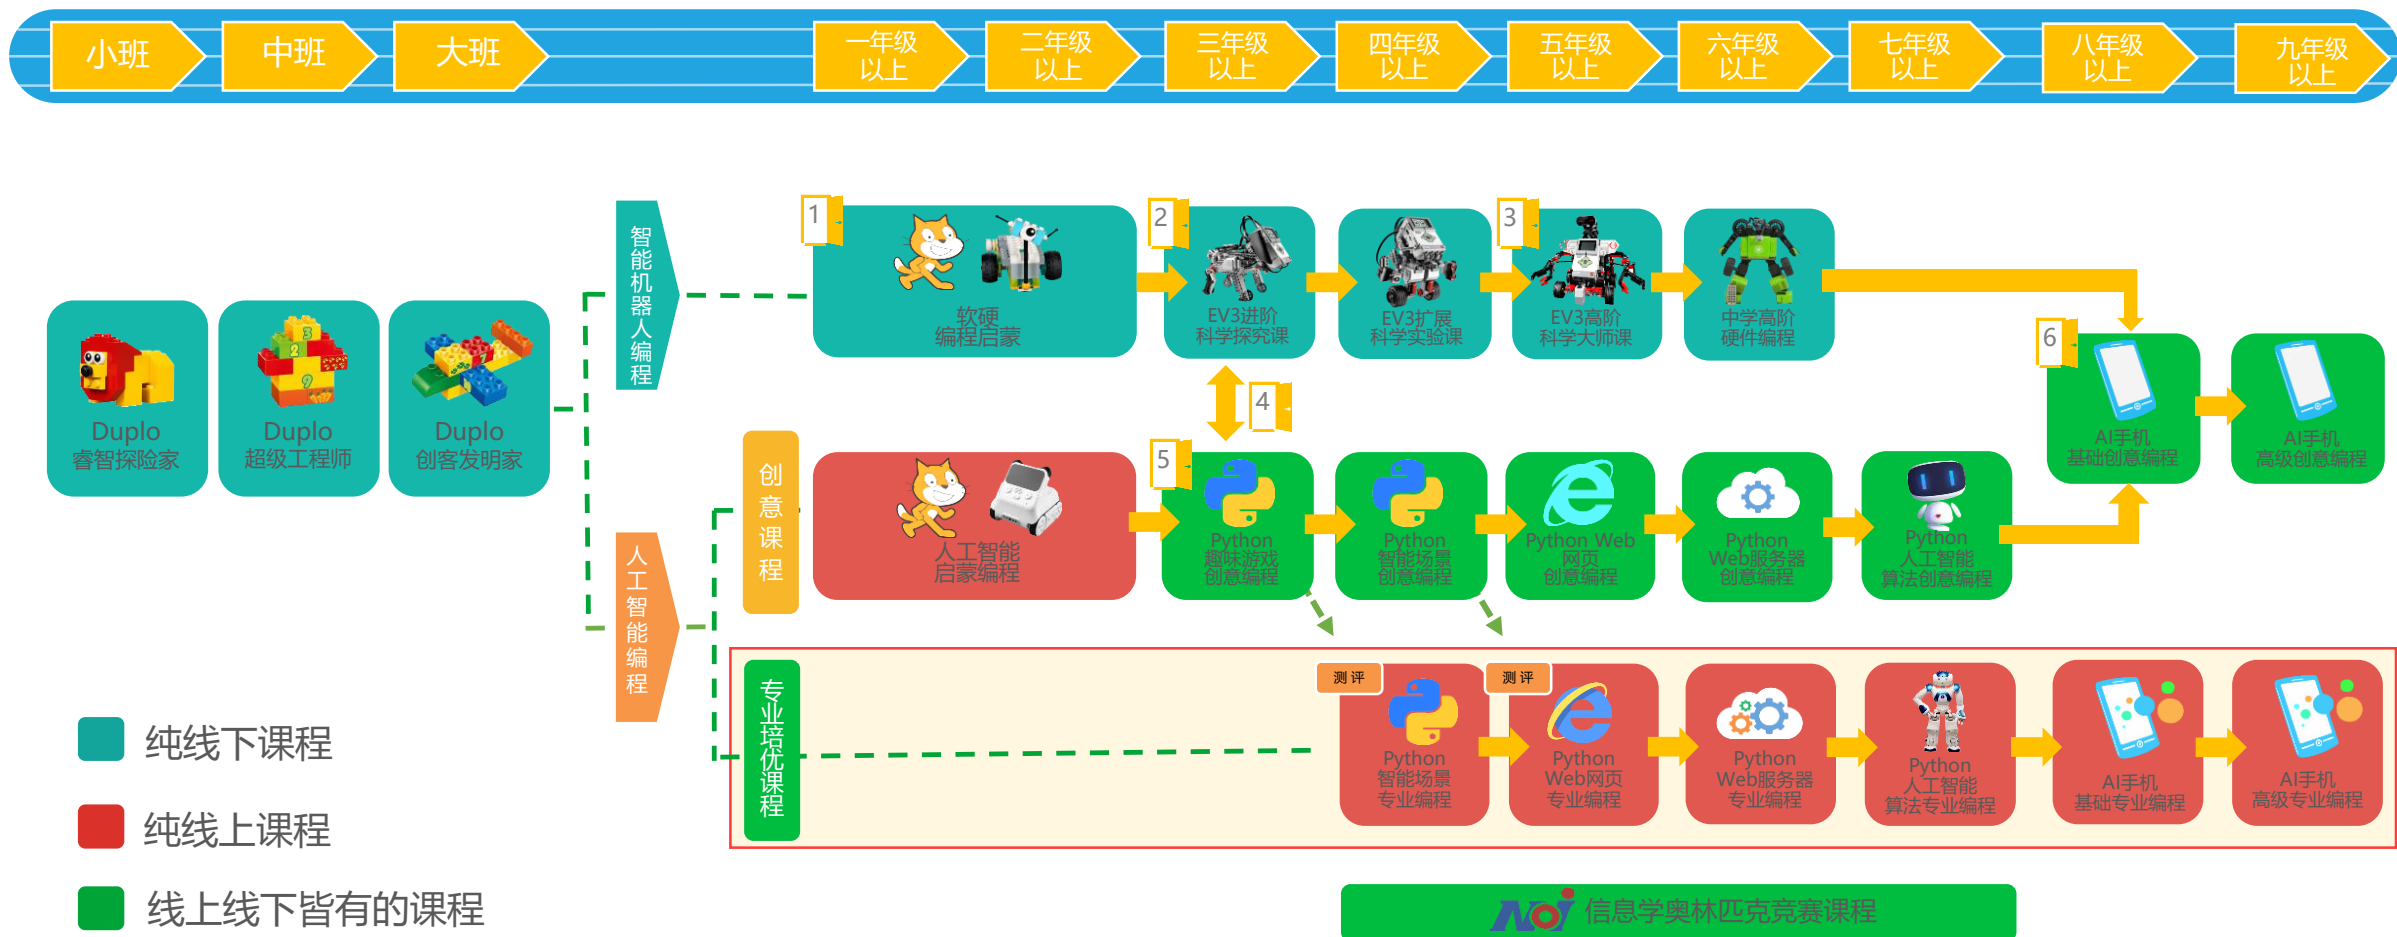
小班 中班 大班 一年级以上 二年级以上 三年级以上 四年级以上 五年级以上 六年级以上 七年级以上 八年级以上 九年级以上

Duplo
睿智探险家

Duplo
超级工程师

Duplo
创客发明家

智能机器人编程

1
软硬
编程启蒙

2
EV3进阶
科学探究课

EV3扩展
科学实验课

3
EV3高阶
科学大师课

中学高阶
硬件编程

4

6
AI手机
基础创意编程

AI手机
高级创意编程

人工智能编程

创意课程

人工智能
启蒙编程

5
Python
趣味游戏
创意编程

Python
智能场景
创意编程

Python Web
网页
创意编程

Python
Web服务器
创意编程

Python
人工智能
算法创意编程

专业培优课程

测评
Python
智能场景
专业编程

测评
Python
Web网页
专业编程

Python
Web服务器
专业编程

Python
人工智能
算法专业编程

AI手机
基础专业编程

AI手机
高级专业编程

纯线下课程

纯线上课程

线上线下皆有的课程

NOI 信息学奥林匹克竞赛课程